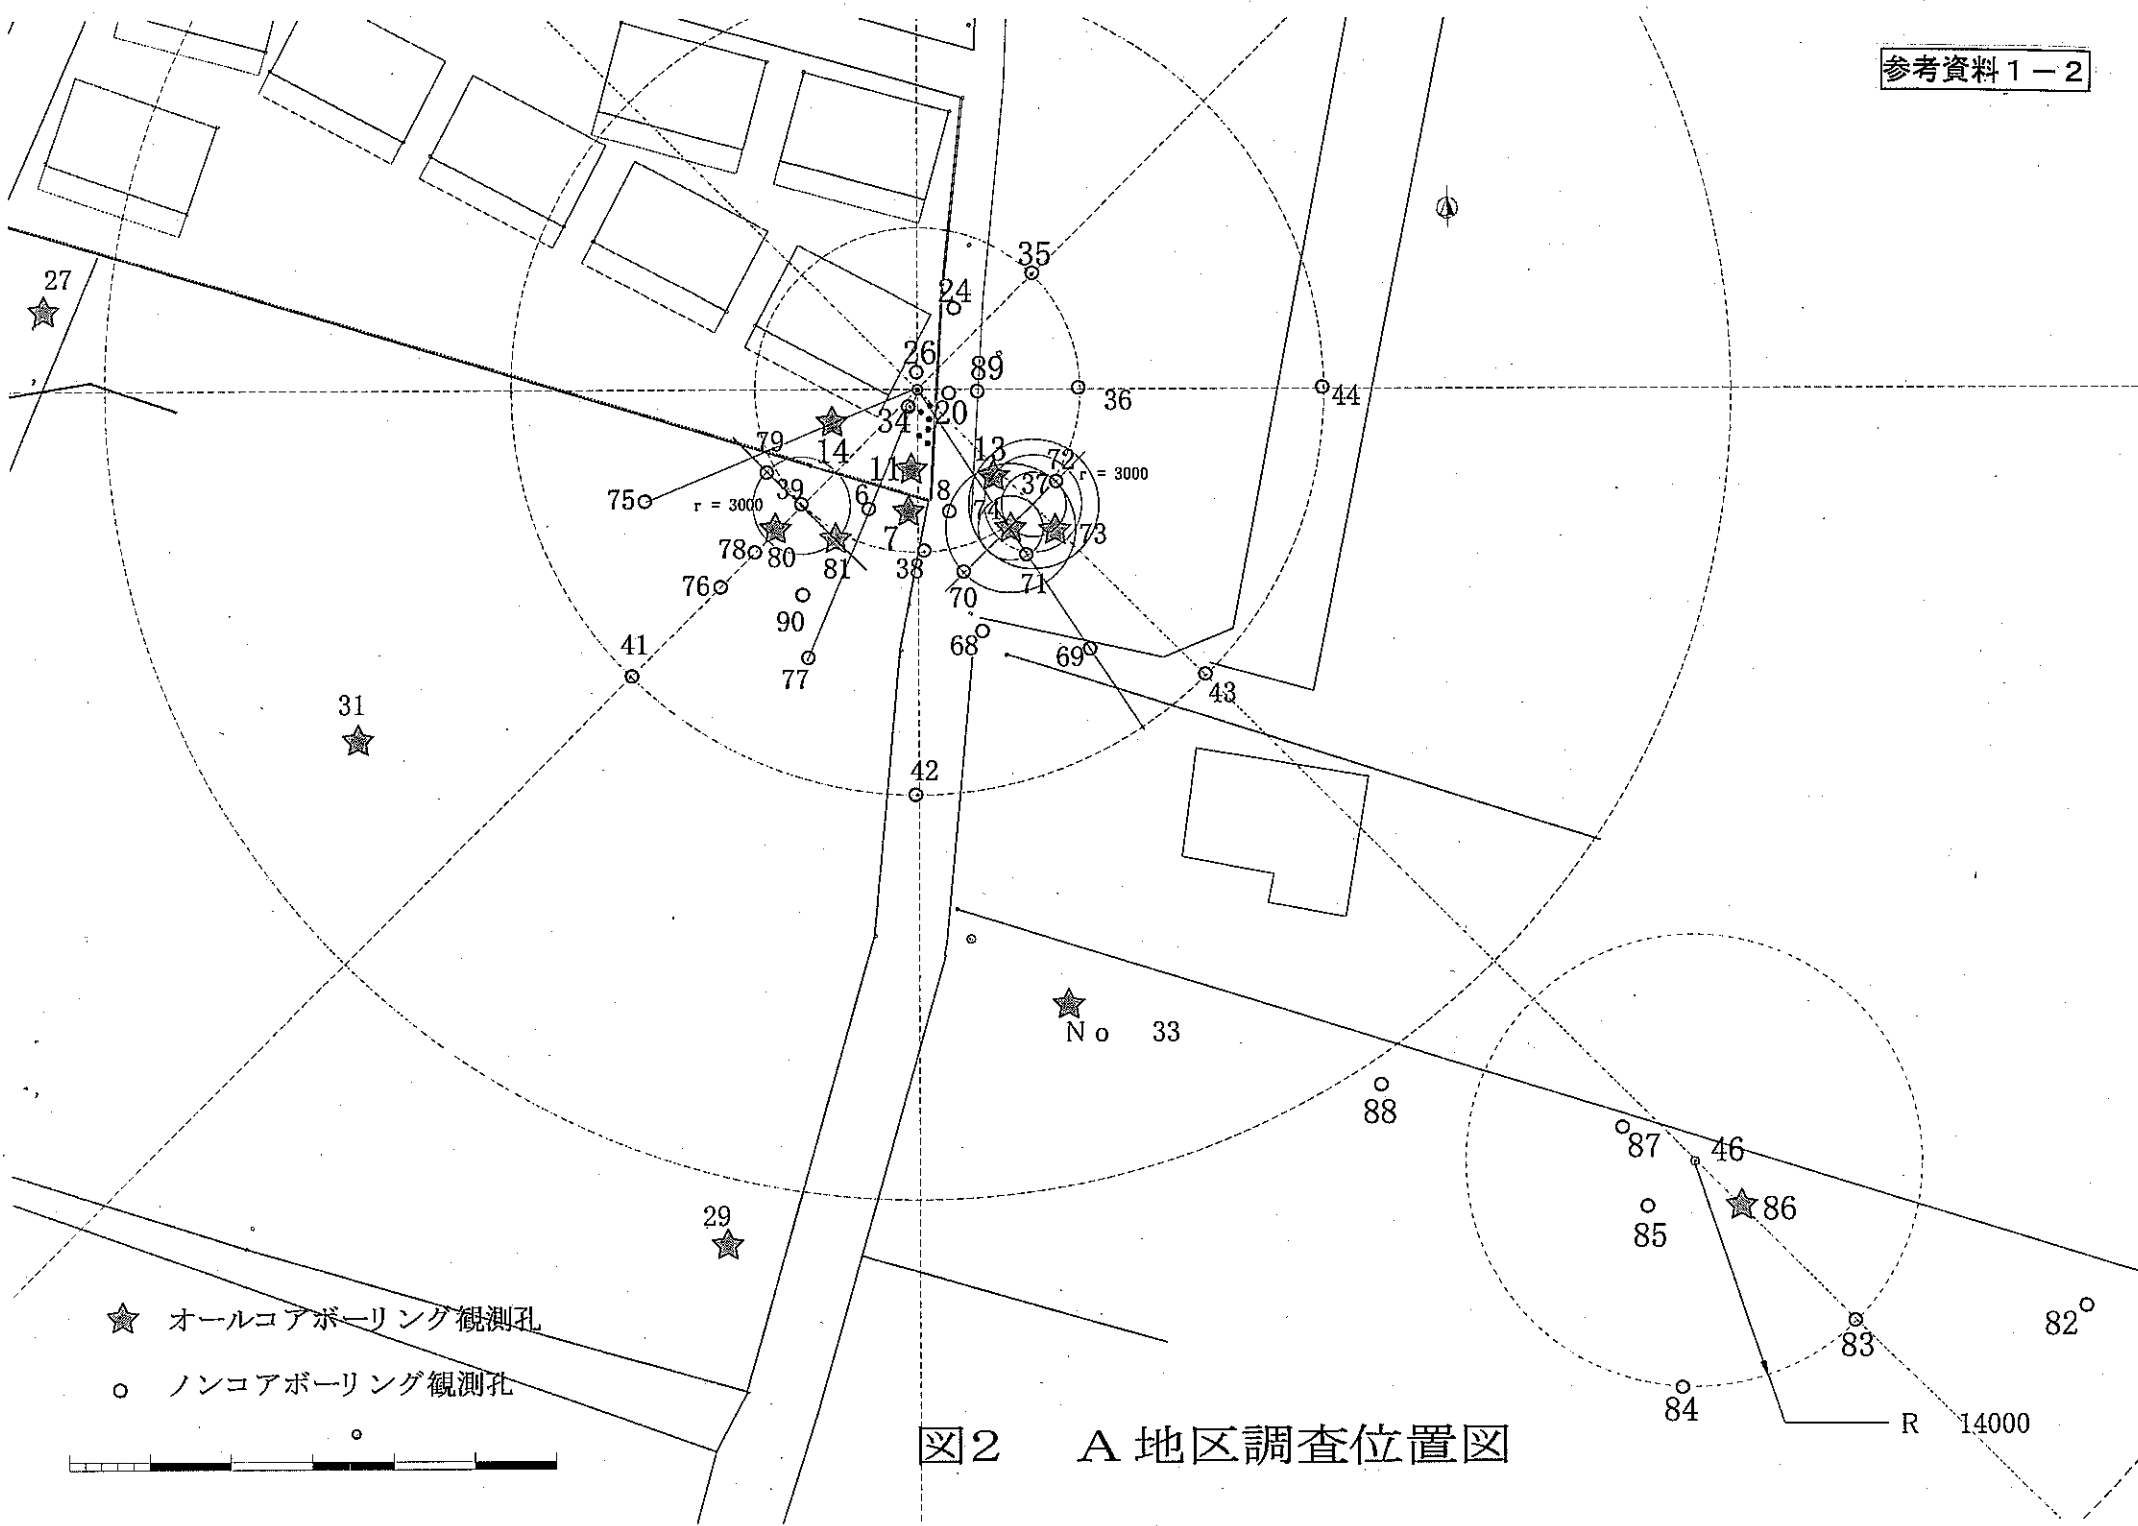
参考資料１－２

27
35
24
26
89
36
44
20
34
14
79
13
72
r = 3000
11
37
75
r = 3000
39
6
8
74
73
7
78
80
81
38
71
76
70
90
68
69
41
77
43
31
42
No 33
88
87
46
85
86
29
83
82
84
R 14000

オールコアボーリング観測孔
ノンコアボーリング観測孔

図２　Ａ地区調査位置図